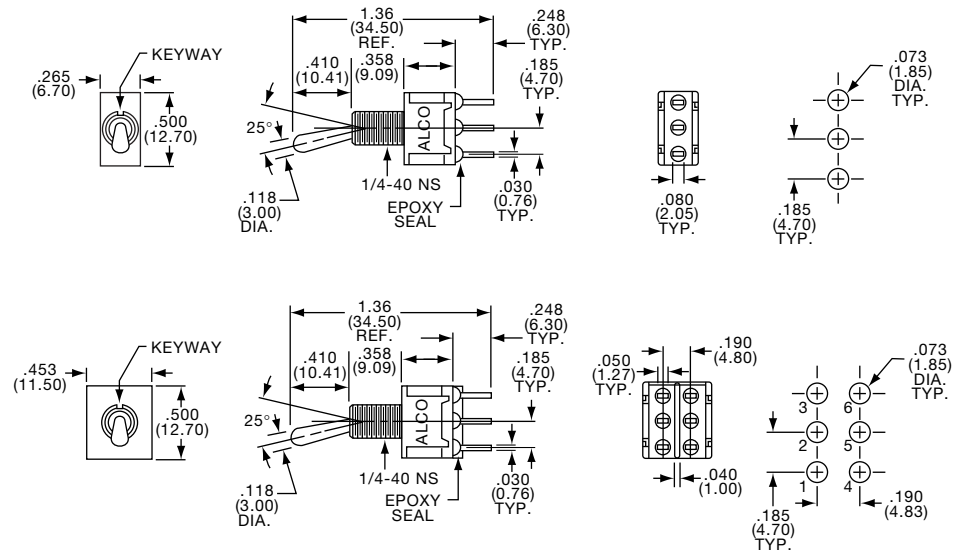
.265 (6.70)

KEYWAY

.500 (12.70)

1.36 (34.50) REF.

.248 (6.30) TYP.

.410 (10.41)

.358 (9.09)

.185 (4.70) TYP.

25°

ALCO

.118 (3.00) DIA.

1/4-40 NS

EPOXY SEAL

.030 (0.76) TYP.

.080 (2.05) TYP.

.073 (1.85) DIA. TYP.

.185 (4.70) TYP.

.453 (11.50)

KEYWAY

.500 (12.70)

1.36 (34.50) REF.

.248 (6.30) TYP.

.410 (10.41)

.358 (9.09)

.185 (4.70) TYP.

25°

ALCO

.118 (3.00) DIA.

1/4-40 NS

EPOXY SEAL

.030 (0.76) TYP.

.050 (1.27) TYP.

.190 (4.80)

.040 (1.00)

3 2 1

6 5 4

.073 (1.85) DIA. TYP.

.185 (4.70) TYP.

.190 (4.83)